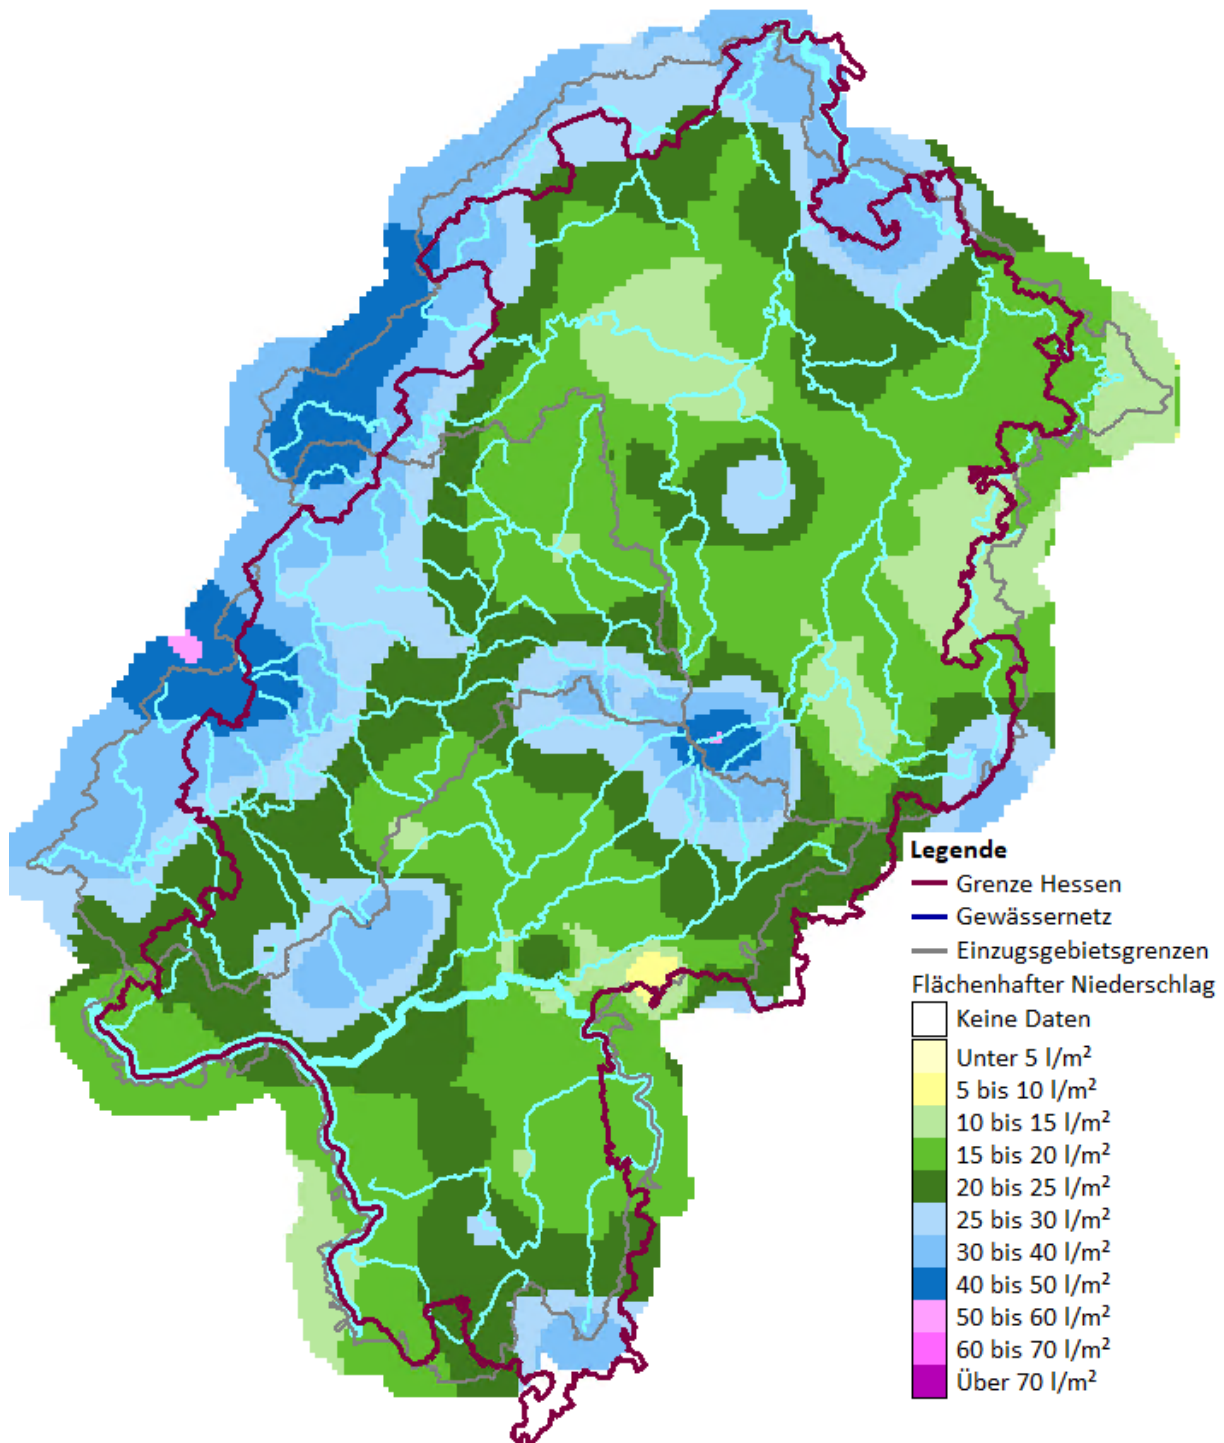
Legende
Grenze Hessen
Gewässernetz
Einzugsgebietsgrenzen
Flächenhafter Niederschlag
Keine Daten
Unter 5 l/m$^2$
5 bis 10 l/m$^2$
10 bis 15 l/m$^2$
15 bis 20 l/m$^2$
20 bis 25 l/m$^2$
25 bis 30 l/m$^2$
30 bis 40 l/m$^2$
40 bis 50 l/m$^2$
50 bis 60 l/m$^2$
60 bis 70 l/m$^2$
Über 70 l/m$^2$